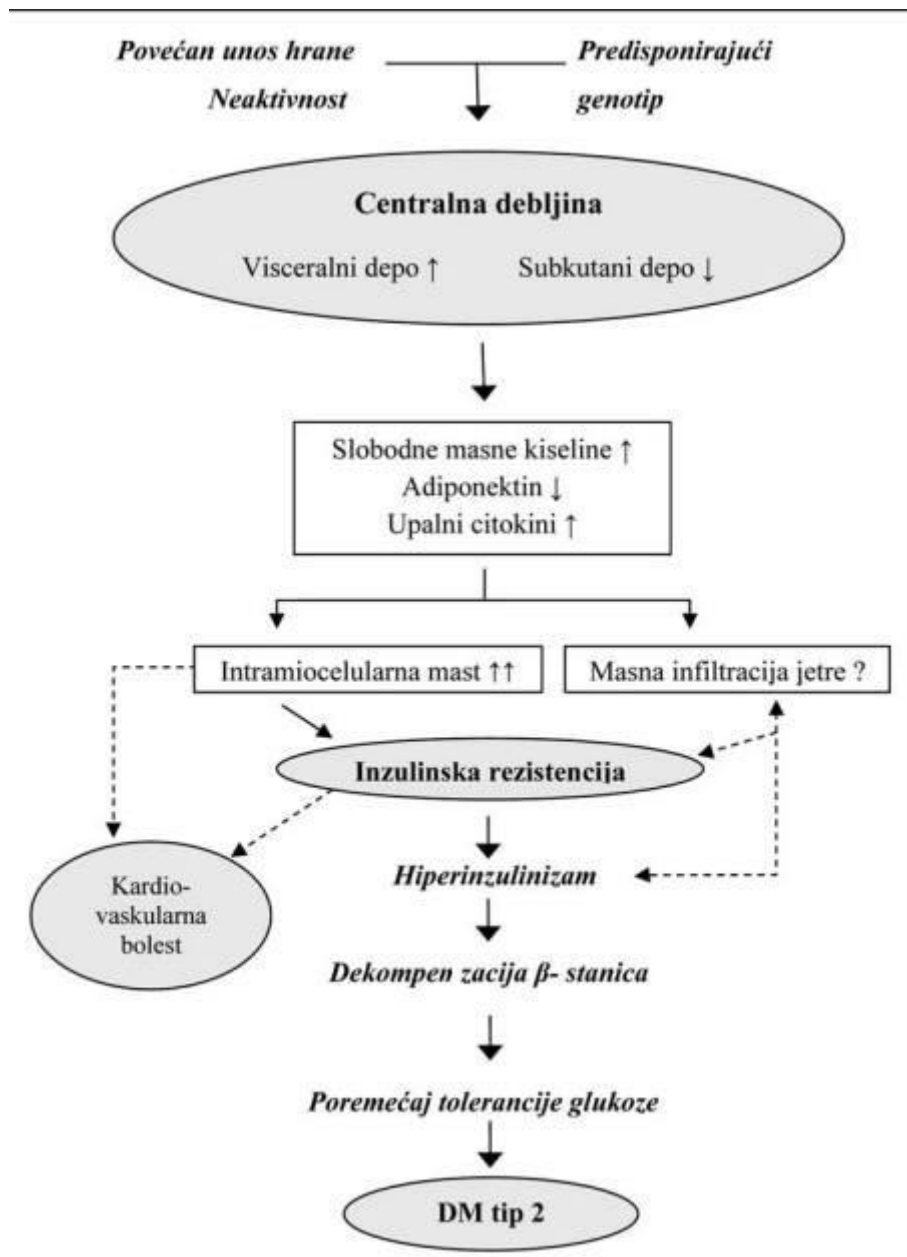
Povećan unos hrane
Neaktivnost

Predisponirajući genotip

Centralna debljina

Visceralni depo ↑ Subkutani depo ↓

Slobodne masne kiseline ↑
Adiponektin ↓
Upalni citokini ↑

Intramiocelularna mast ↑↑

Masna infiltracija jetre ?

Inzulinska rezistencija

Kardio-vaskularna bolest

Hiperinzulinizam

Dekompen zacija β- stanica

Poremećaj tolerancije glukoze

DM tip 2